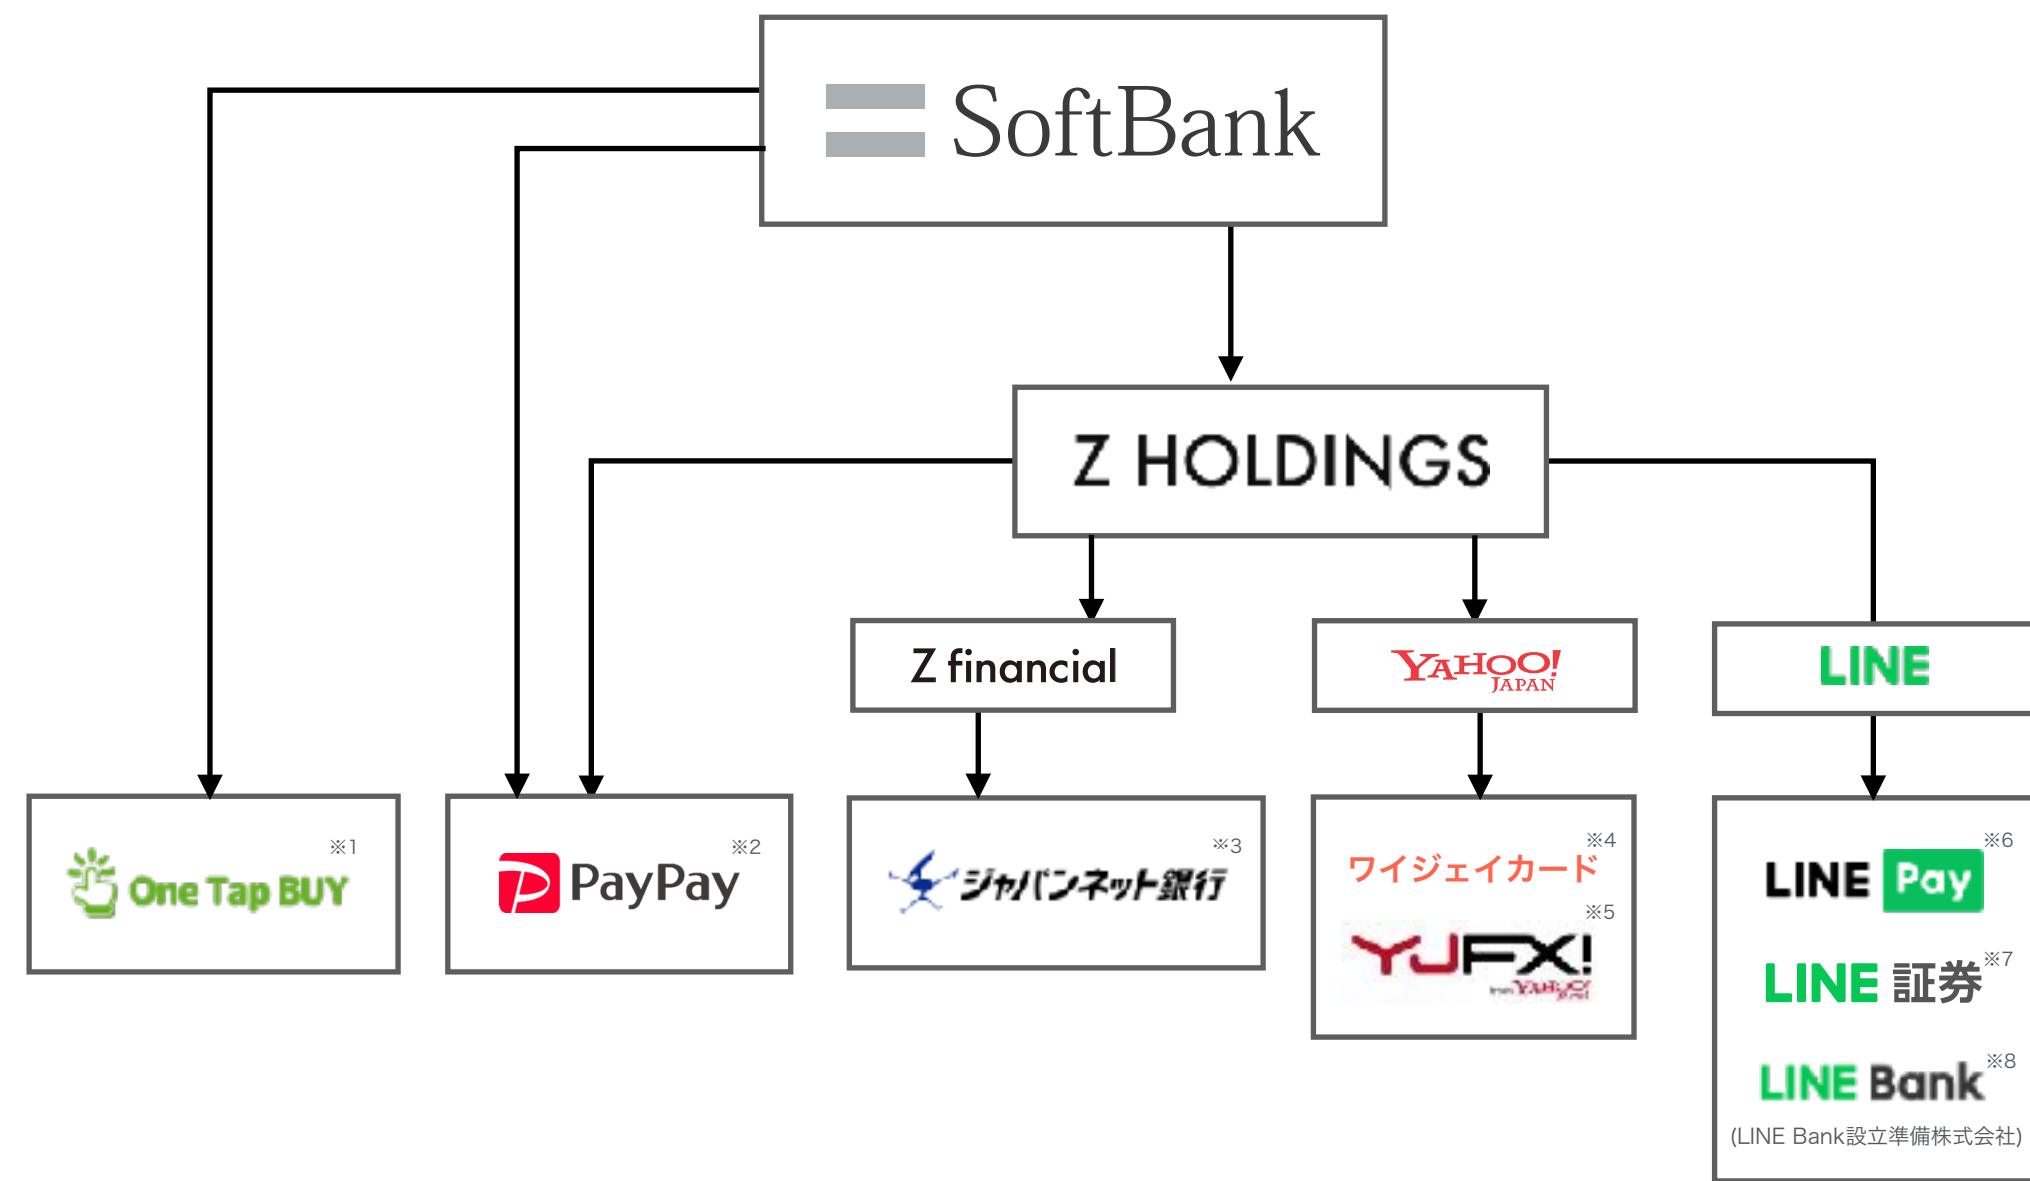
SoftBank

Z HOLDINGS

Z financial

YAHOO! JAPAN

LINE

One Tap BUY ※1

PayPay ※2

ジャパンネット銀行 ※3

ワイジェイカード ※4

YJFX! ※5

from YAHOO! JAPAN

LINE Pay ※6

LINE 証券 ※7

LINE Bank ※8

(LINE Bank設立準備株式会社)